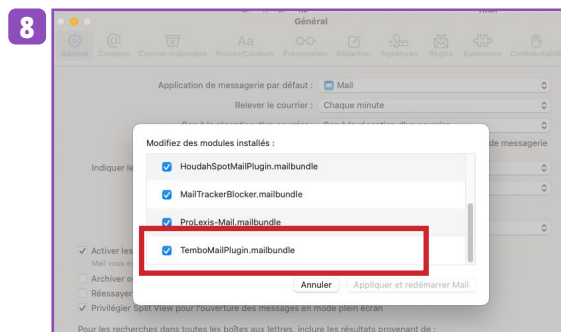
8

Général

Général Comptes Courrier indésirable Polices/Couleurs Présentation Rédaction Signatures Règles Extensions Confidentialité

Application de messagerie par défaut : Mail

Relever le courrier : Chaque minute

de messagerie

Indiquer le

Modifiez des modules installés :

HoudahSpotMailPlugin.mailbundle

MailTrackerBlocker.mailbundle

ProLexis-Mail.mailbundle

TemboMailPlugin.mailbundle

Annuler Appliquer et redémarrer Mail

Activer les

Mail vous e

Archiver c

Réessayer

Privilégier Split View pour l'ouverture des messages en mode plein écran

Pour les recherches dans toutes les boîtes aux lettres, inclure les résultats provenant de :